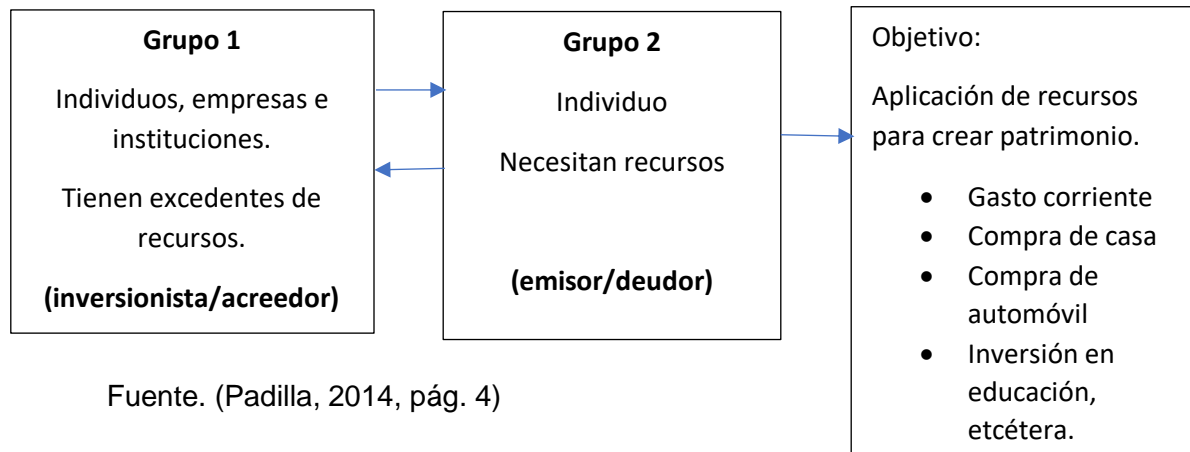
**Grupo 1**

Individuos, empresas e instituciones.

Tienen excedentes de recursos.

**(inversionista/acreedor)**

**Grupo 2**

Individuo

Necesitan recursos

**(emisor/deudor)**

Objetivo:

Aplicación de recursos para crear patrimonio.

- Gasto corriente
- Compra de casa
- Compra de automóvil
- Inversión en educación, etcétera.

Fuente. (Padilla, 2014, pág. 4)